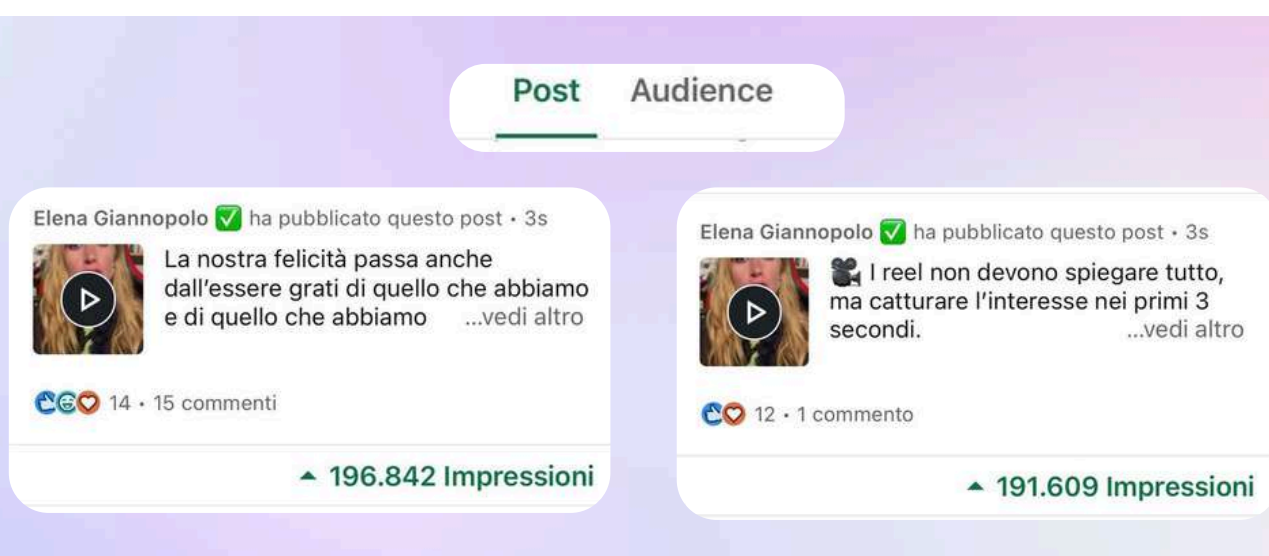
Post Audience

Elena Giannopolo ✅ ha pubblicato questo post • 3s

La nostra felicità passa anche dall'essere grati di quello che abbiamo e di quello che abbiamo ...vedi altro

14 • 15 commenti

▲ 196.842 Impressioni

Elena Giannopolo ✅ ha pubblicato questo post • 3s

🎥 I reel non devono spiegare tutto, ma catturare l'interesse nei primi 3 secondi. ...vedi altro

12 • 1 commento

▲ 191.609 Impressioni